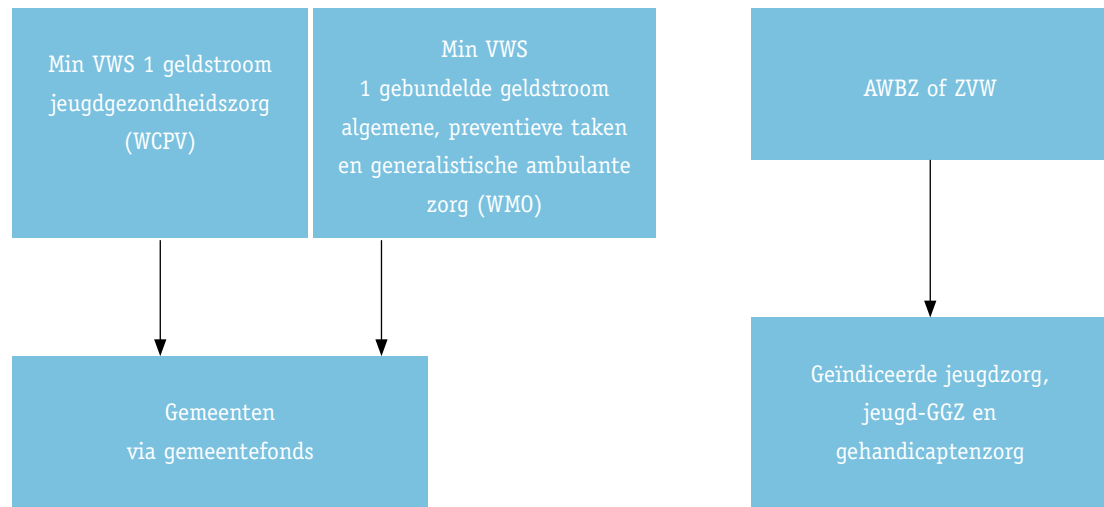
Min VWS 1 geldstroom jeugdgezondheidszorg (WCPV)

Min VWS
1 gebundelde geldstroom algemene, preventieve taken en generalistische ambulante zorg (WMO)

AWBZ of ZVW

Gemeenten
via gemeentefonds

Geïndiceerde jeugdzorg, jeugd-GGZ en gehandicaptenzorg